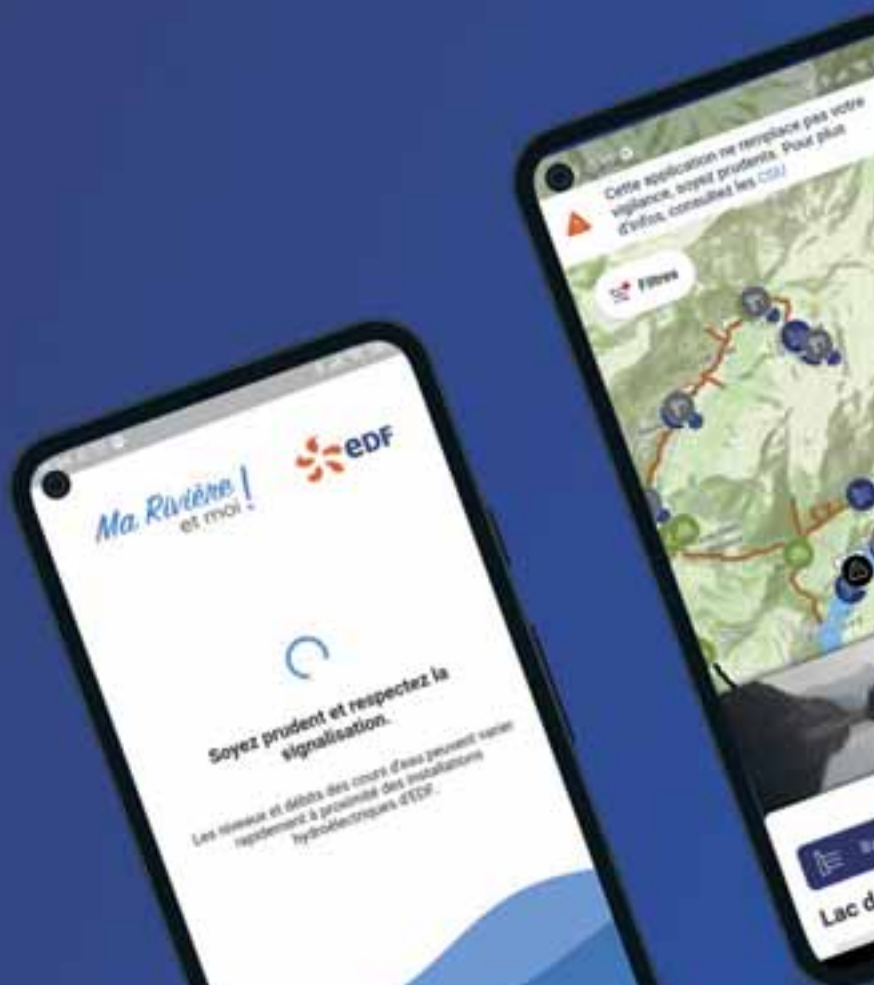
Ma Rivière et moi !

eDF

Soyez prudent et respectez la signalisation.

Les niveaux et débits des cours d'eau peuvent varier rapidement à proximité des installations hydroélectriques d'EDF.

Cette application ne remplace pas votre vigilance, soyez prudents. Pour plus d'infos, consultez les CGU

Filtres

Lac d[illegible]